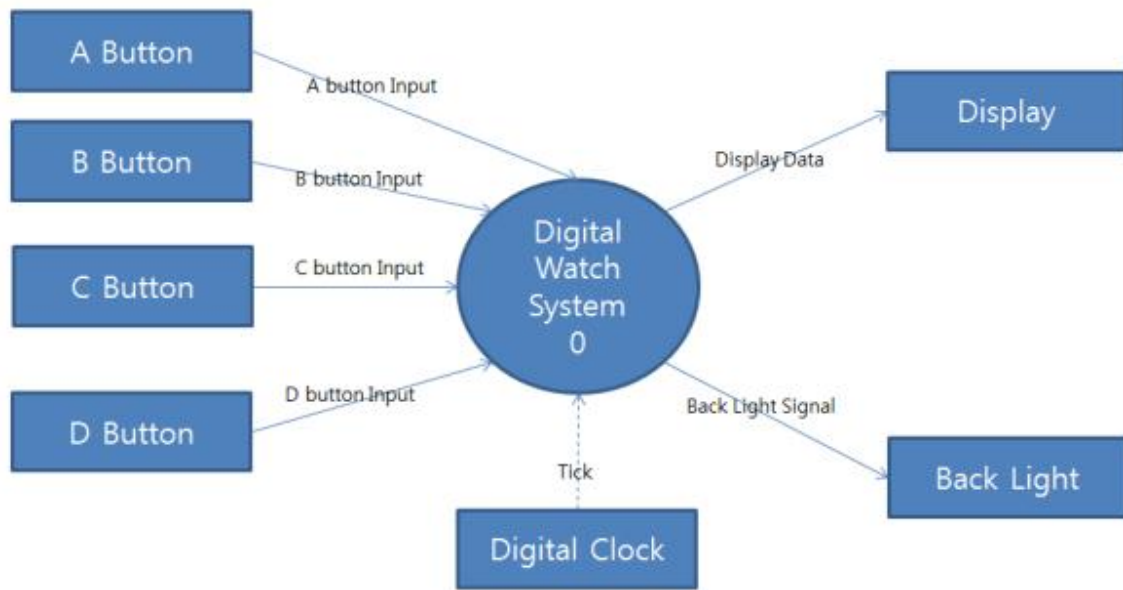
A Button

A button Input

B Button

B button Input

C Button

C button Input

D Button

D button Input

Digital Watch System 0

Display Data

Display

Back Light Signal

Back Light

Tick

Digital Clock